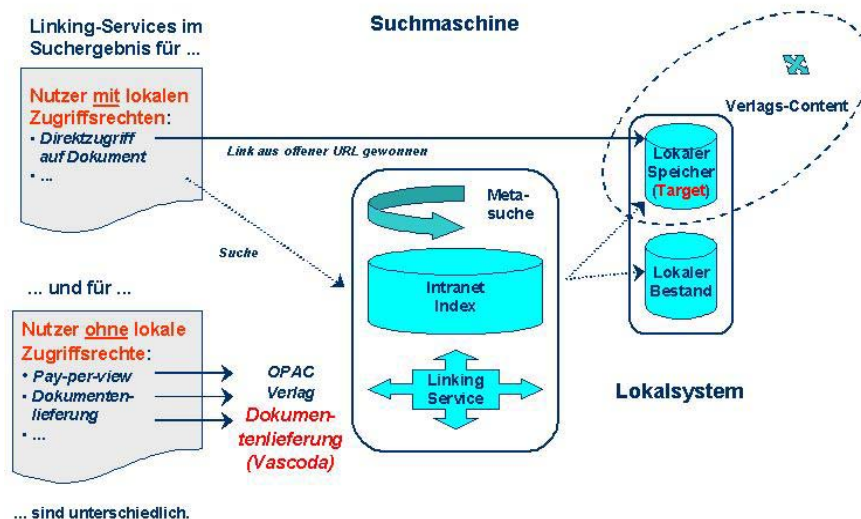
Linking-Services im Suchergebnis für ...

Suchmaschine

Verlags-Content

Nutzer mit lokalen Zugriffsrechten:
• Direktzugriff auf Dokument
• ...

Link aus offener URL gewonnen

Lokaler Speicher (Target)

Meta-suche

Suche

Intranet Index

Lokaler Bestand

... und für ...

Nutzer ohne lokale Zugriffsrechte:
• Pay-per-view
• Dokumentenlieferung
• ...

OPAC
Verlag
Dokumentenlieferung (Vascoda)

Linking Service

Lokalsystem

... sind unterschiedlich.